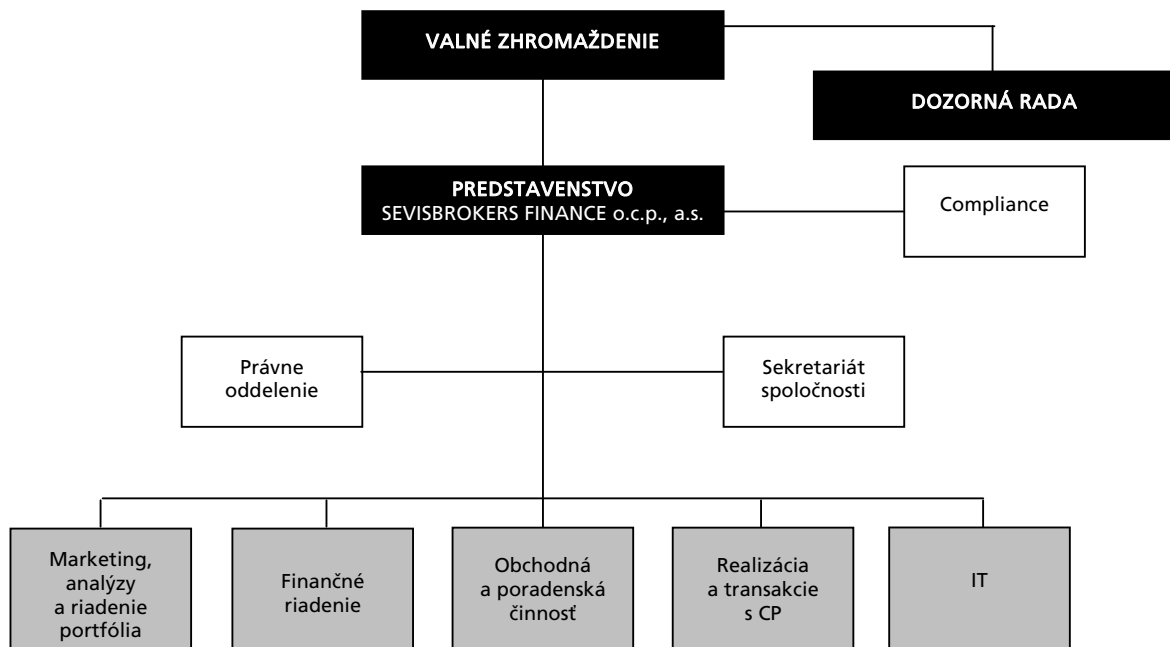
VALNÉ ZHROMAŽDENIE

DOZORNÁ RADA

PREDSTAVENSTVO
SEVISBROKERS FINANCE o.c.p., a.s.

Compliance

Právne oddelenie

Sekretariát spoločnosti

Marketing, analýzy a riadenie portfólia

Finančné riadenie

Obchodná a poradenská činnosť

Realizácia a transakcie s CP

IT